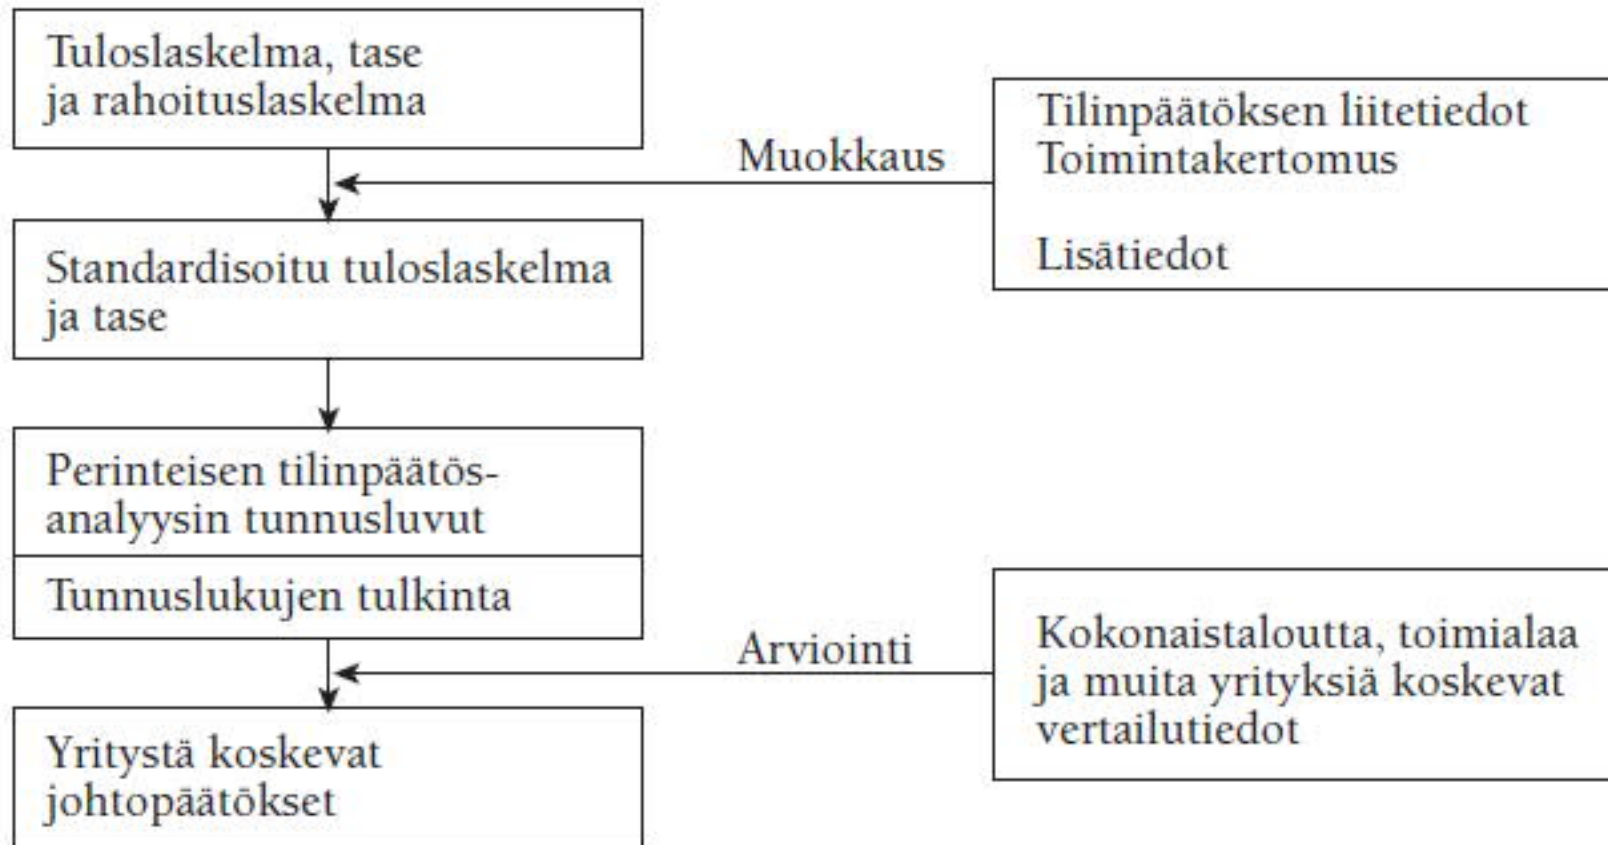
Tuloslaskelma, tase ja rahoituslaskelma

Muokkaus

Tilinpäätöksen liitetiedot
Toimintakertomus

Lisätiedot

Standardisoitu tuloslaskelma ja tase

Perinteisen tilinpäätösanalyysin tunnusluvut

Tunnuslukujen tulkinta

Arviointi

Kokonaistaloutta, toimialaa ja muita yrityksiä koskevat vertailutiedot

Yritystä koskevat johtopäätökset